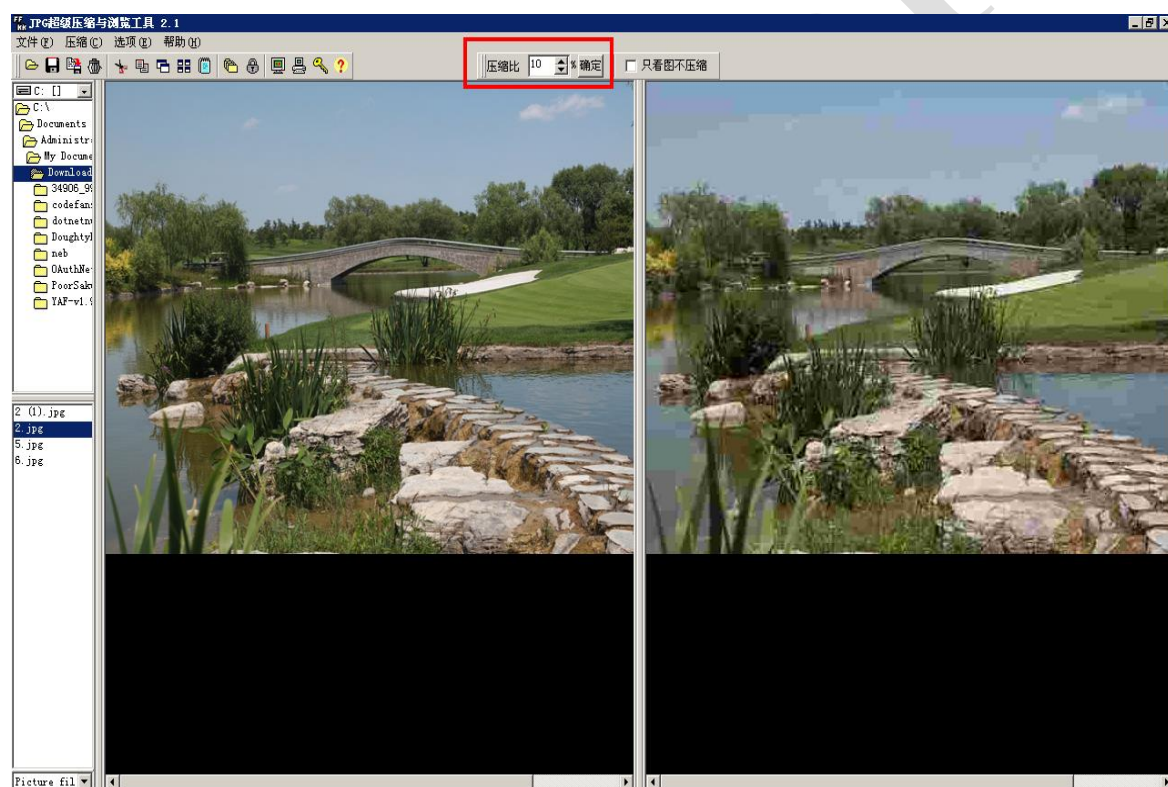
JPG超级压缩与浏览工具 2.1

文件(F) 压缩(C) 选项(E) 帮助(H)

压缩比 10 % 确定

只看图不压缩

C: []

C:\

Documents

Administr

My Docume

Download

34906_9

codefan

dotnetn

Doughty

neb

OAuthNe

PoorSak

YAF-v1.

2 (1).jpg

2.jpg

5.jpg

6.jpg

Picture fil